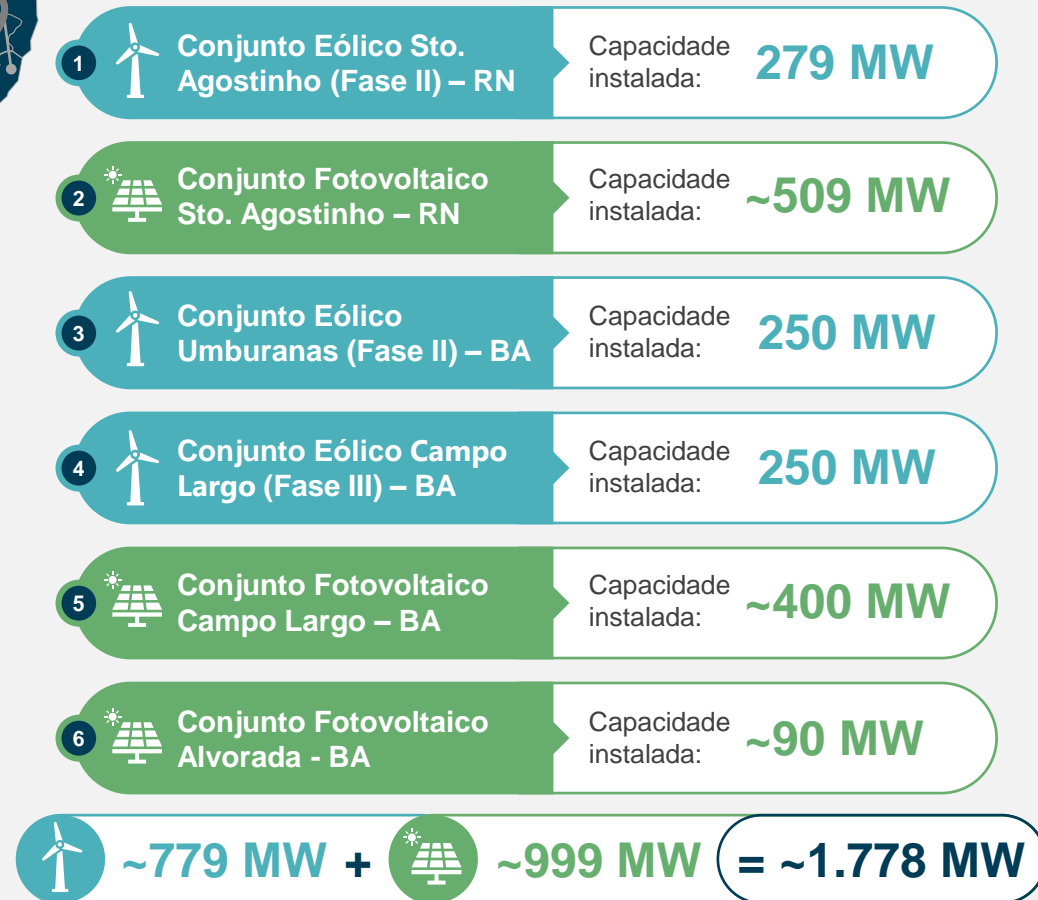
1 Conjunto Eólico Sto. Agostinho (Fase II) – RN
Capacidade instalada: 279 MW

2 Conjunto Fotovoltaico Sto. Agostinho – RN
Capacidade instalada: ~509 MW

3 Conjunto Eólico Umburanas (Fase II) – BA
Capacidade instalada: 250 MW

4 Conjunto Eólico Campo Largo (Fase III) – BA
Capacidade instalada: 250 MW

5 Conjunto Fotovoltaico Campo Largo – BA
Capacidade instalada: ~400 MW

6 Conjunto Fotovoltaico Alvorada - BA
Capacidade instalada: ~90 MW

~779 MW + ~999 MW = ~1.778 MW